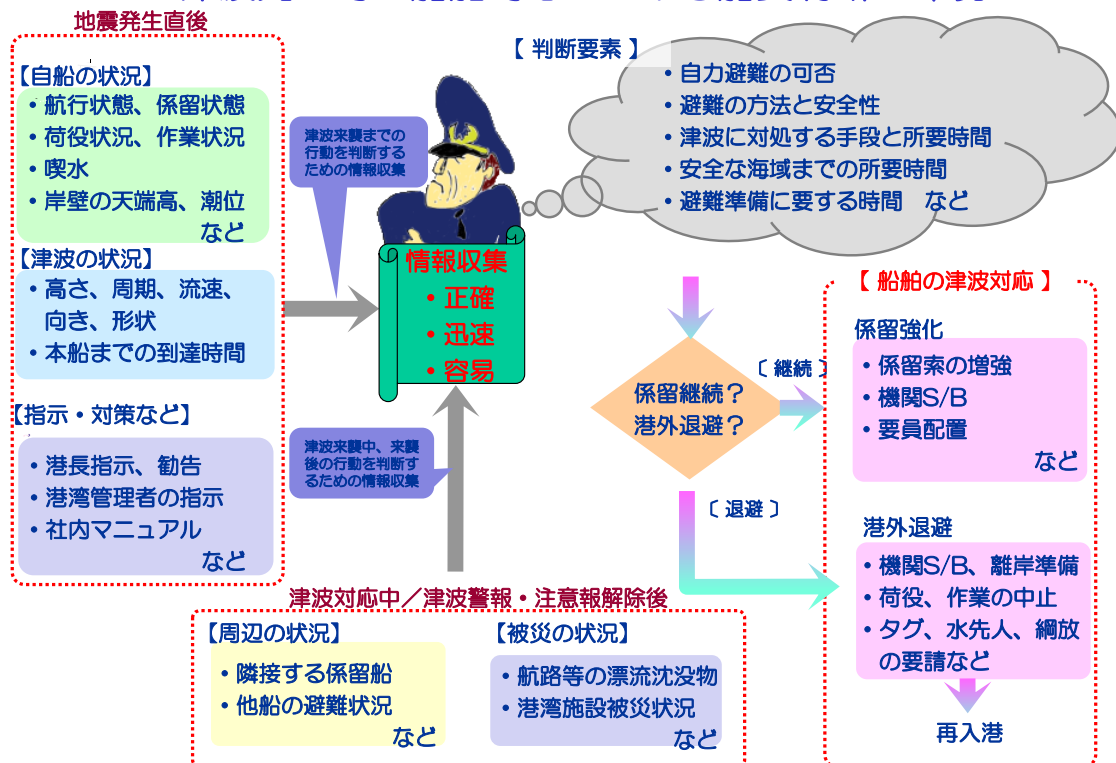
地震発生直後

【自船の状況】
・航行状態、係留状態
・荷役状況、作業状況
・喫水
・岸壁の天端高、潮位
など

【津波の状況】
・高さ、周期、流速、向き、形状
・本船までの到達時間

【指示・対策など】
・港長指示、勧告
・港湾管理者の指示
・社内マニュアル
など

津波来襲までの行動を判断するための情報収集

津波来襲中、来襲後の行動を判断するための情報収集

情報収集
・正確
・迅速
・容易

【 判断要素 】
・自力避難の可否
・避難の方法と安全性
・津波に対処する手段と所要時間
・安全な海域までの所要時間
・避難準備に要する時間　など

係留継続？
港外退避？

〔 継続 〕
〔 退避 〕

【 船舶の津波対応 】
係留強化
・係留索の増強
・機関S/B
・要員配置
など

港外退避
・機関S/B、離岸準備
・荷役、作業の中止
・タグ、水先人、綱放の要請など

再入港

津波対応中／津波警報・注意報解除後

【周辺の状況】
・隣接する係留船
・他船の避難状況
など

【被災の状況】
・航路等の漂流沈没物
・港湾施設被災状況
など